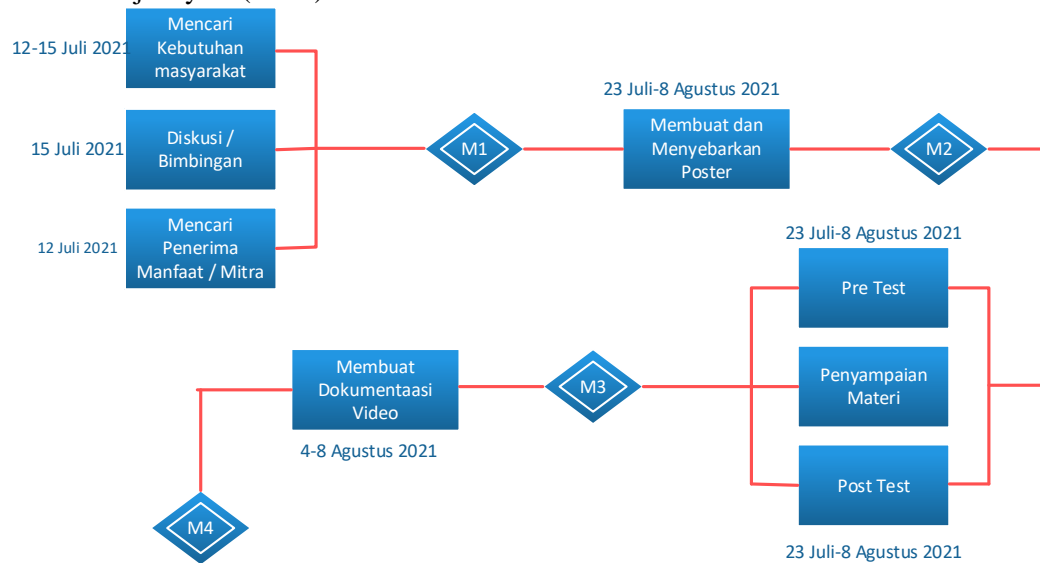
12-15 Juli 2021
Mencari Kebutuhan masyarakat

15 Juli 2021
Diskusi / Bimbingan

12 Juli 2021
Mencari Penerima Manfaat / Mitra

M1

23 Juli-8 Agustus 2021
Membuat dan Menyebarkan Poster

M2

23 Juli-8 Agustus 2021
Pre Test

Penyampaian Materi

Post Test
23 Juli-8 Agustus 2021

M3

Membuat Dokumentaasi Video
4-8 Agustus 2021

M4